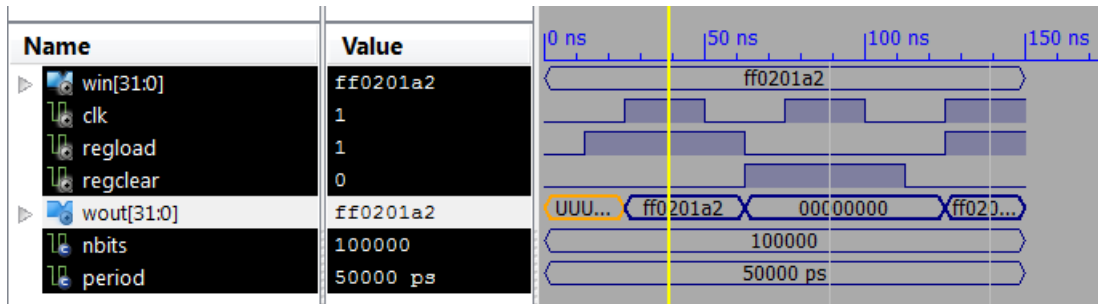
| Name | Value |
|---|---|
| win[31:0] | ff0201a2 |
| clk | 1 |
| regload | 1 |
| regclear | 0 |
| wout[31:0] | ff0201a2 |
| nbits | 100000 |
| period | 50000 ps |

0 ns
50 ns
100 ns
150 ns

ff0201a2

UUU...
ff0201a2
00000000
ff020...

100000

50000 ps